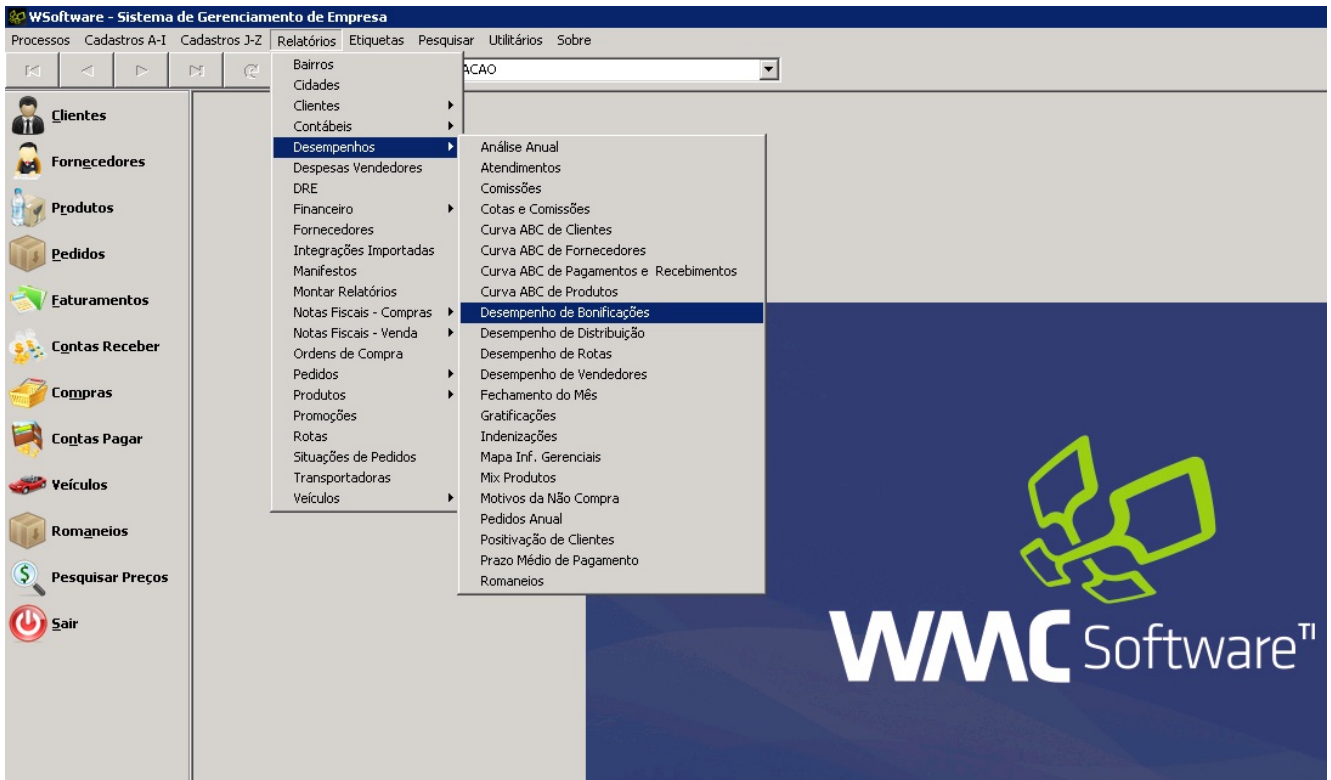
WSoftware - Sistema de Gerenciamento de Empresa

Processos Cadastros A-I Cadastros J-Z Relatórios Etiquetas Pesquisar Utilitários Sobre

ACAO

Clientes
Fornecedores
Produtos
Pedidos
Faturamentos
Contas Receber
Compras
Contas Pagar
Veículos
Romaneios
Pesquisar Preços
Sair

Bairros
Cidades
Clientes
Contábeis
Desempenhos
Despesas Vendedores
DRE
Financeiro
Fornecedores
Integrações Importadas
Manifestos
Montar Relatórios
Notas Fiscais - Compras
Notas Fiscais - Venda
Ordens de Compra
Pedidos
Produtos
Promoções
Rotas
Situações de Pedidos
Transportadoras
Veículos

Análise Anual
Atendimentos
Comissões
Cotas e Comissões
Curva ABC de Clientes
Curva ABC de Fornecedores
Curva ABC de Pagamentos e Recebimentos
Curva ABC de Produtos
Desempenho de Bonificações
Desempenho de Distribuição
Desempenho de Rotas
Desempenho de Vendedores
Fechamento do Mês
Gratificações
Indenizações
Mapa Inf. Gerenciais
Mix Produtos
Motivos da Não Compra
Pedidos Anual
Positivação de Clientes
Prazo Médio de Pagamento
Romaneios

WMC Software TI